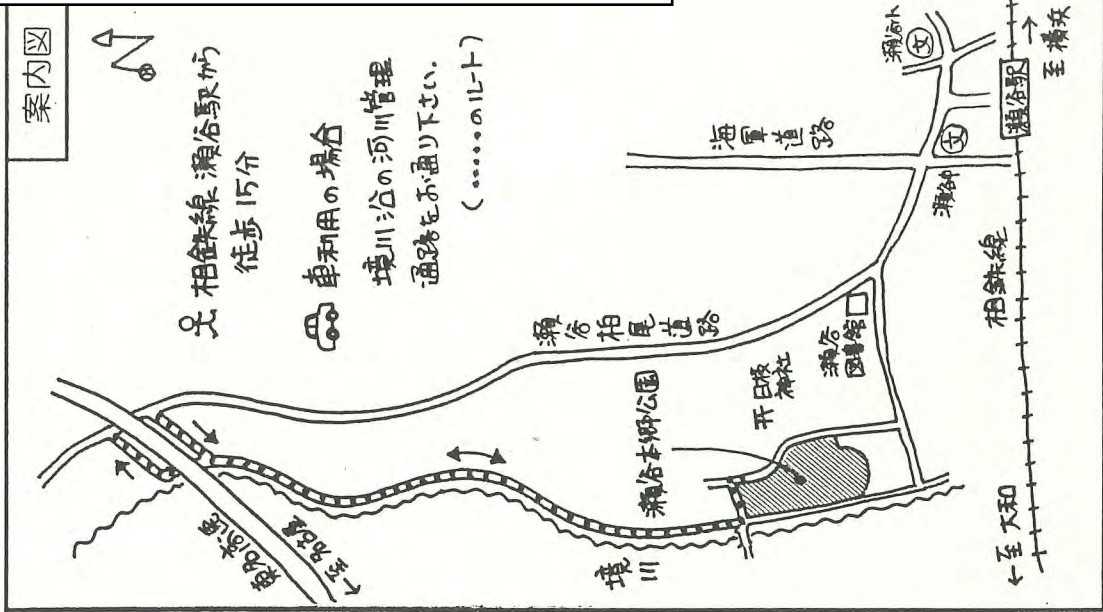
案内図

N

相鉄線 瀬谷駅から 徒歩15分

車利用の場合 境川沿の河川管理通路をお通り下さい。 (……のルート)

海軍道路

瀬谷柏尾道路

瀬谷本郷公園

日枝神社

瀬谷図書館

瀬谷中

瀬谷小

瀬谷駅

至横浜

相鉄線

至大和

境川

環状4号線

至町田